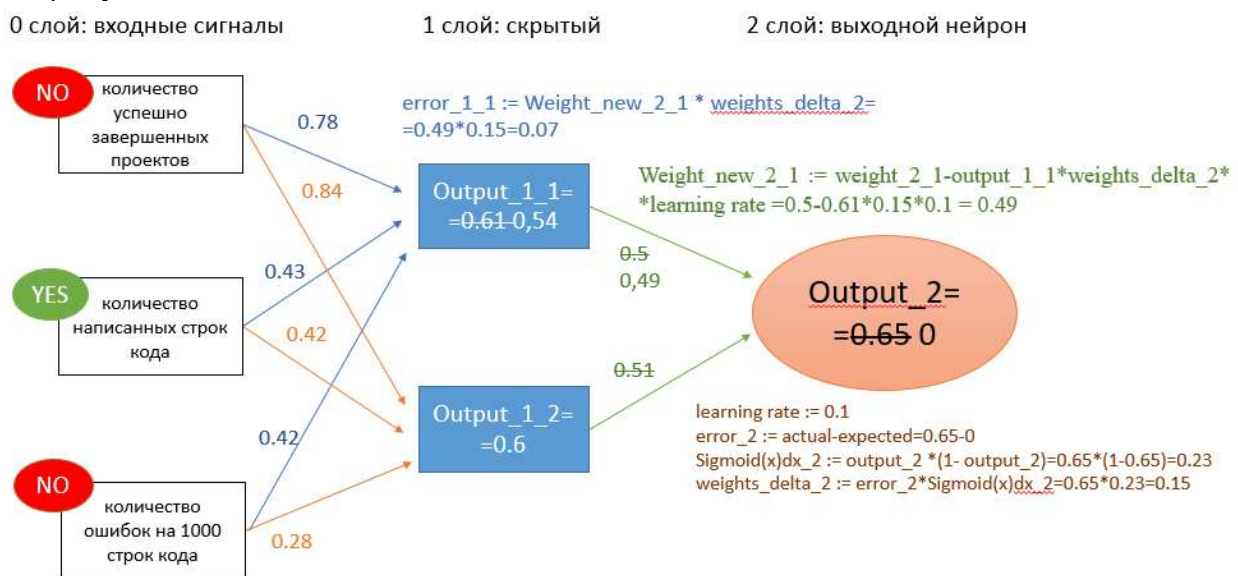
0 слой: входные сигналы

1 слой: скрытый

2 слой: выходной нейрон

NO

количество успешно завершенных проектов

YES

количество написанных строк кода

NO

количество ошибок на 1000 строк кода

0.78

0.84

0.43

0.42

0.42

0.28

error_1_1 := Weight_new_2_1 * weights_delta_2= =0.49*0.15=0.07

Output_1_1= =~~0.61~~ 0,54

Output_1_2= =0.6

Weight_new_2_1 := weight_2_1-output_1_1*weights_delta_2* *learning rate =0.5-0.61*0.15*0.1 = 0.49

~~0.5~~
0,49

~~0.51~~

Output_2= =~~0.65~~ 0

learning rate := 0.1
error_2 := actual-expected=0.65-0
Sigmoid(x)dx_2 := output_2 *(1- output_2)=0.65*(1-0.65)=0.23
weights_delta_2 := error_2*Sigmoid(x)dx_2=0.65*0.23=0.15